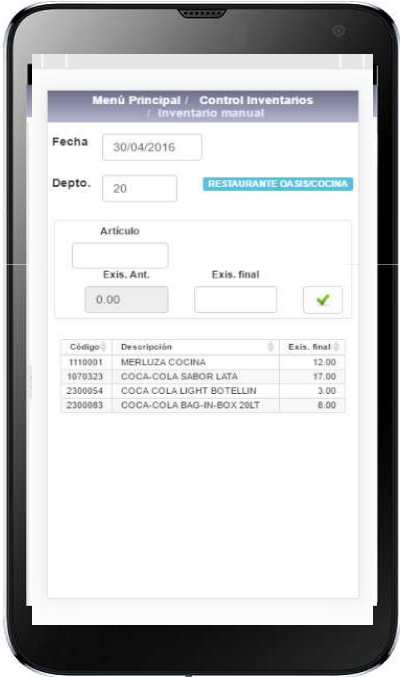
Menú Principal / Control Inventarios / Inventario manual

Fecha 30/04/2016

Depto. 20 RESTAURANTE OASIS/COCINA

Artículo

Exis. Ant. Exis. final

0.00

| Código | Descripción | Exis. final |
|---|---|---|
| 1110001 | MERLUZA COCINA | 12.00 |
| 1070323 | COCA-COLA SABOR LATA | 17.00 |
| 2300054 | COCA COLA LIGHT BOTELLIN | 3.00 |
| 2300083 | COCA-COLA BAG-IN-BOX 20LT | 8.00 |